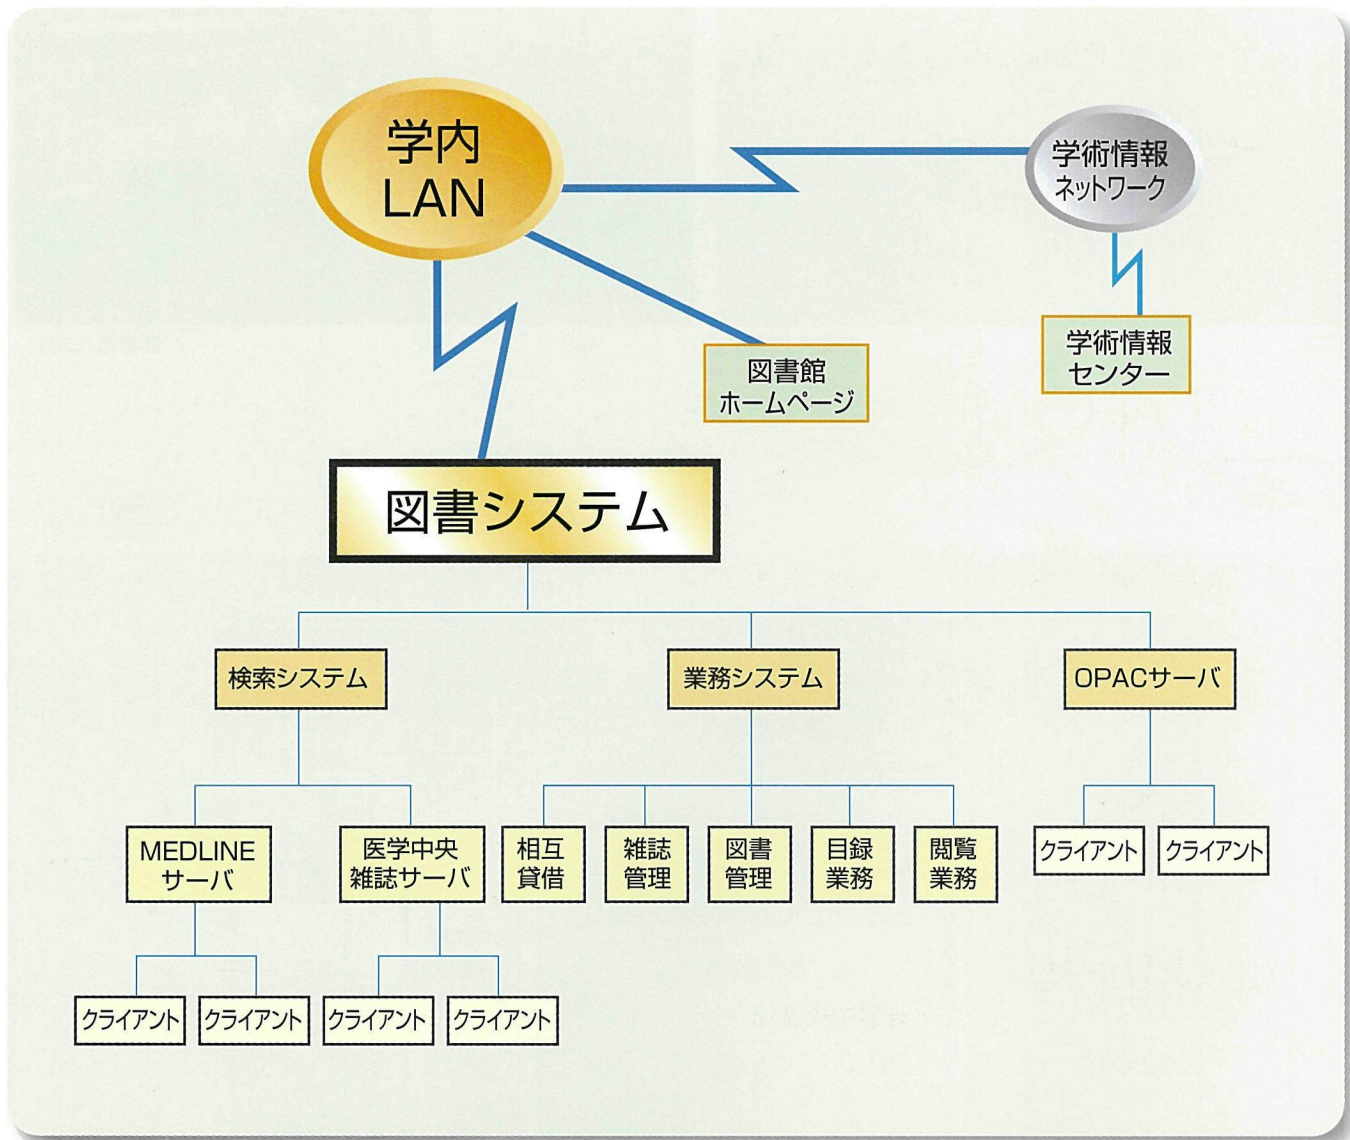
学内
LAN

学術情報
ネットワーク

図書館
ホームページ

学術情報
センター

図書システム

検索システム

業務システム

OPACサーバ

MEDLINE
サーバ

医学中央
雑誌サーバ

相互
貸借

雑誌
管理

図書
管理

目録
業務

閲覧
業務

クライアント

クライアント

クライアント

クライアント

クライアント

クライアント